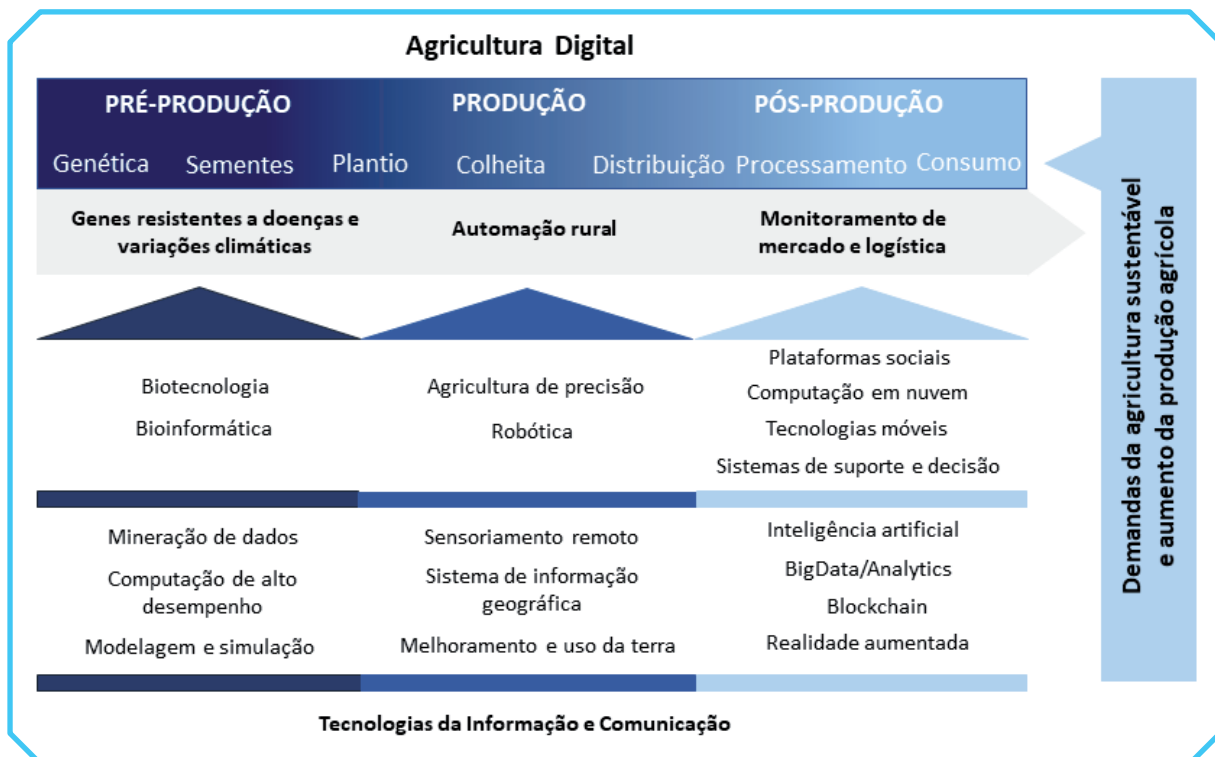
Agricultura Digital

PRÉ-PRODUÇÃO

PRODUÇÃO

PÓS-PRODUÇÃO

Genética Sementes Plantio Colheita Distribuição Processamento Consumo

Genes resistentes a doenças e variações climáticas

Automação rural

Monitoramento de mercado e logística

Biotecnologia

Bioinformática

Agricultura de precisão

Robótica

Plataformas sociais

Computação em nuvem

Tecnologias móveis

Sistemas de suporte e decisão

Mineração de dados

Computação de alto desempenho

Modelagem e simulação

Sensoriamento remoto

Sistema de informação geográfica

Melhoramento e uso da terra

Inteligência artificial

BigData/Analytics

Blockchain

Realidade aumentada

Tecnologias da Informação e Comunicação

Demandas da agricultura sustentável e aumento da produção agrícola